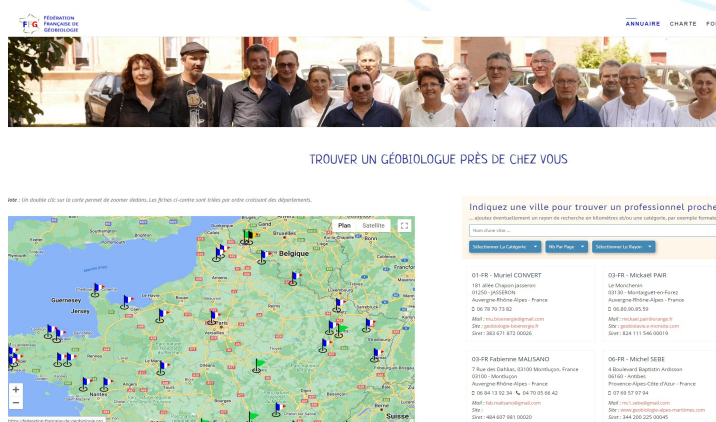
FFG FÉDÉRATION FRANÇAISE DE GÉOBIOLOGIE

ANNUAIRE CHARTE FO

TROUVER UN GÉOBIOLOGUE PRÈS DE CHEZ VOUS

lote : Un double clic sur la carte permet de zoomer dedans. Les fiches ci-contre sont triées par ordre croissant des départements.

Plan Satellite

Belgique
Guernesey
Jersey
Nantes
Suisse
Francfort

+
-

Indiquez une ville pour trouver un professionnel proche
... ajoutez éventuellement un rayon de recherche en kilomètres et/ou une catégorie, par exemple formati

Nom d'une ville ...

Sélectionner La Catégorie
Nb Par Page
Sélectionner Le Rayon

01-FR - Muriel CONVERT
181 allée Chapon Jasseron
01250 - JASSERON
Auvergne-Rhône-Alpes - France
06 78 70 73 82
Mail : murielconvert@gmail.com
Site : geobiologie-bourevrgo.fr
Siret : 383 671 872 00026

03-FR - Mickaël PAIR
Le Moncheni
03130 - Montaiguët-en-Forez
Auvergne-Rhône-Alpes - France
06.80.00.85.59
Mail : mickael.pair@orange.fr
Site : geobiolavie-a-montaiguet.com
Siret : 824 111 546 00019

03-FR Fabienne MALISANO
7 Rue des Dahlias, 03100 Montluçon, France
03100 - Montluçon
Auvergne-Rhône-Alpes - France
06 84 13 92 34 04 70 05 66 42
Mail : fmalisano@gmail.com
Site :
Siret : 484 037 961 00020

06-FR - Michel SEBE
4 Boulevard Baptistin Ardisson
06160 - Antibes
Provence-Alpes-Côte d'Azur - France
07 69 57 97 94
Mail : michel.sebe@gmail.com
Site : www.geobiologie-alpes-maritimes.com
Siret : 344 200 225 00045